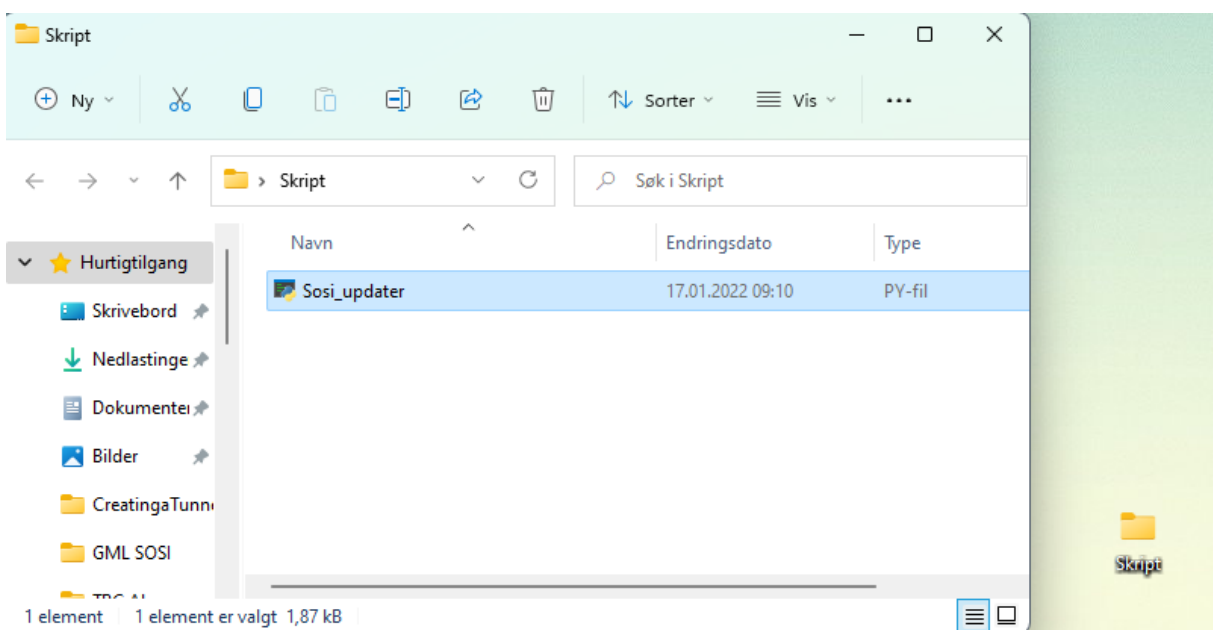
Skript

Ny Sorter Vis ...

Skript

Søk i Skript

Hurtigtilgang
Skrivebord
Nedlastinge
Dokumenter
Bilder
CreatingaTunn
GML SOSI
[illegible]

| Navn | Endringsdato | Type |
|---|---|---|
| Sosi_updater | 17.01.2022 09:10 | PY-fil |

1 element 1 element er valgt 1,87 kB

Skript